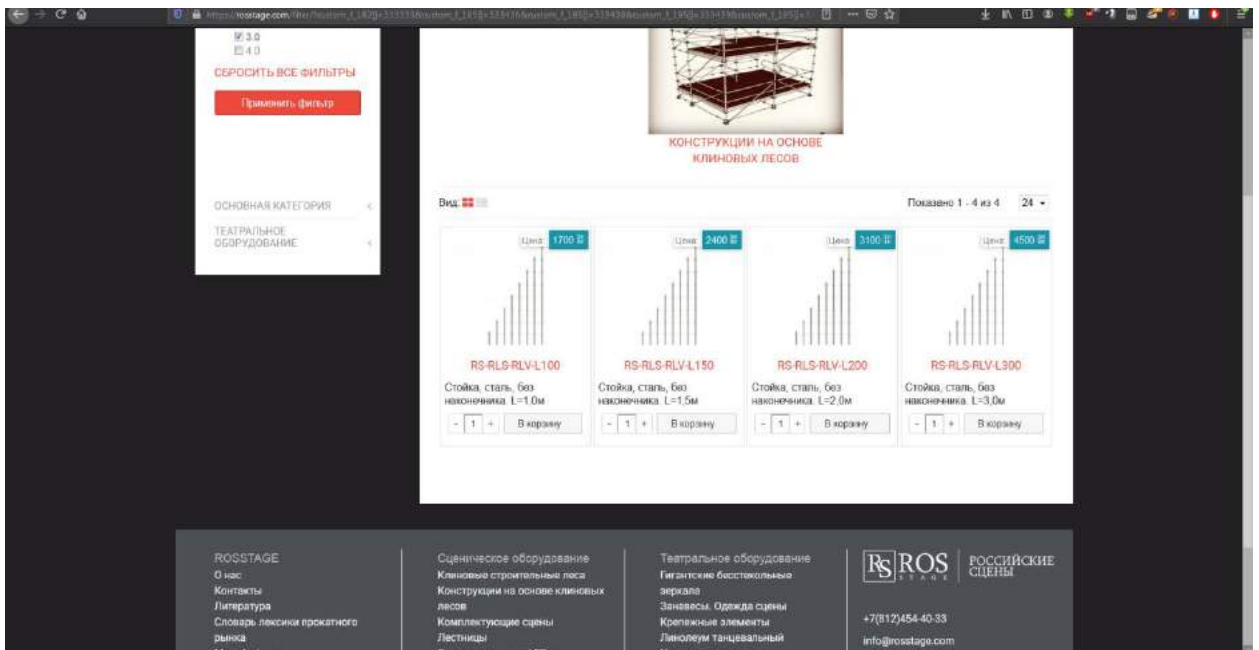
https://rosstage.com/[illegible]

3.0
4.0
СБРОСИТЬ ВСЕ ФИЛЬТРЫ
Применить фильтр

ОСНОВНАЯ КАТЕГОРИЯ
ТЕАТРАЛЬНОЕ ОБОРУДОВАНИЕ

КОНСТРУКЦИИ НА ОСНОВЕ КЛИНОВЫХ ЛЕСОВ

Вид:
Показано 1 - 4 из 4
24

Цена 1700
RS-RLS-RLV-L100
Стойка, сталь, без наконечника. L=1.0м
- 1 + В корзину

Цена 2400
RS-RLS-RLV-L150
Стойка, сталь, без наконечника. L=1,5м
- 1 + В корзину

Цена 3100
RS-RLS-RLV-L200
Стойка, сталь, без наконечника. L=2,0м
- 1 + В корзину

Цена 4500
RS-RLS-RLV-L300
Стойка, сталь, без наконечника. L=3,0м
- 1 + В корзину

ROSSTAGE
О нас
Контакты
Литература
Словарь лексики прокатного рынка

Сценическое оборудование
Клиновые строительные леса
Конструкции на основе клиновых лесов
Комплектующие сцены
Лестницы

Театральное оборудование
Гигантские бесстекольные зеркала
Занавесы. Одежда сцены
Крепежные элементы
Линолеум танцевальный

RS ROS STAGE
РОССИЙСКИЕ СЦЕНЫ
+7(812)454-40-33
info@rosstage.com